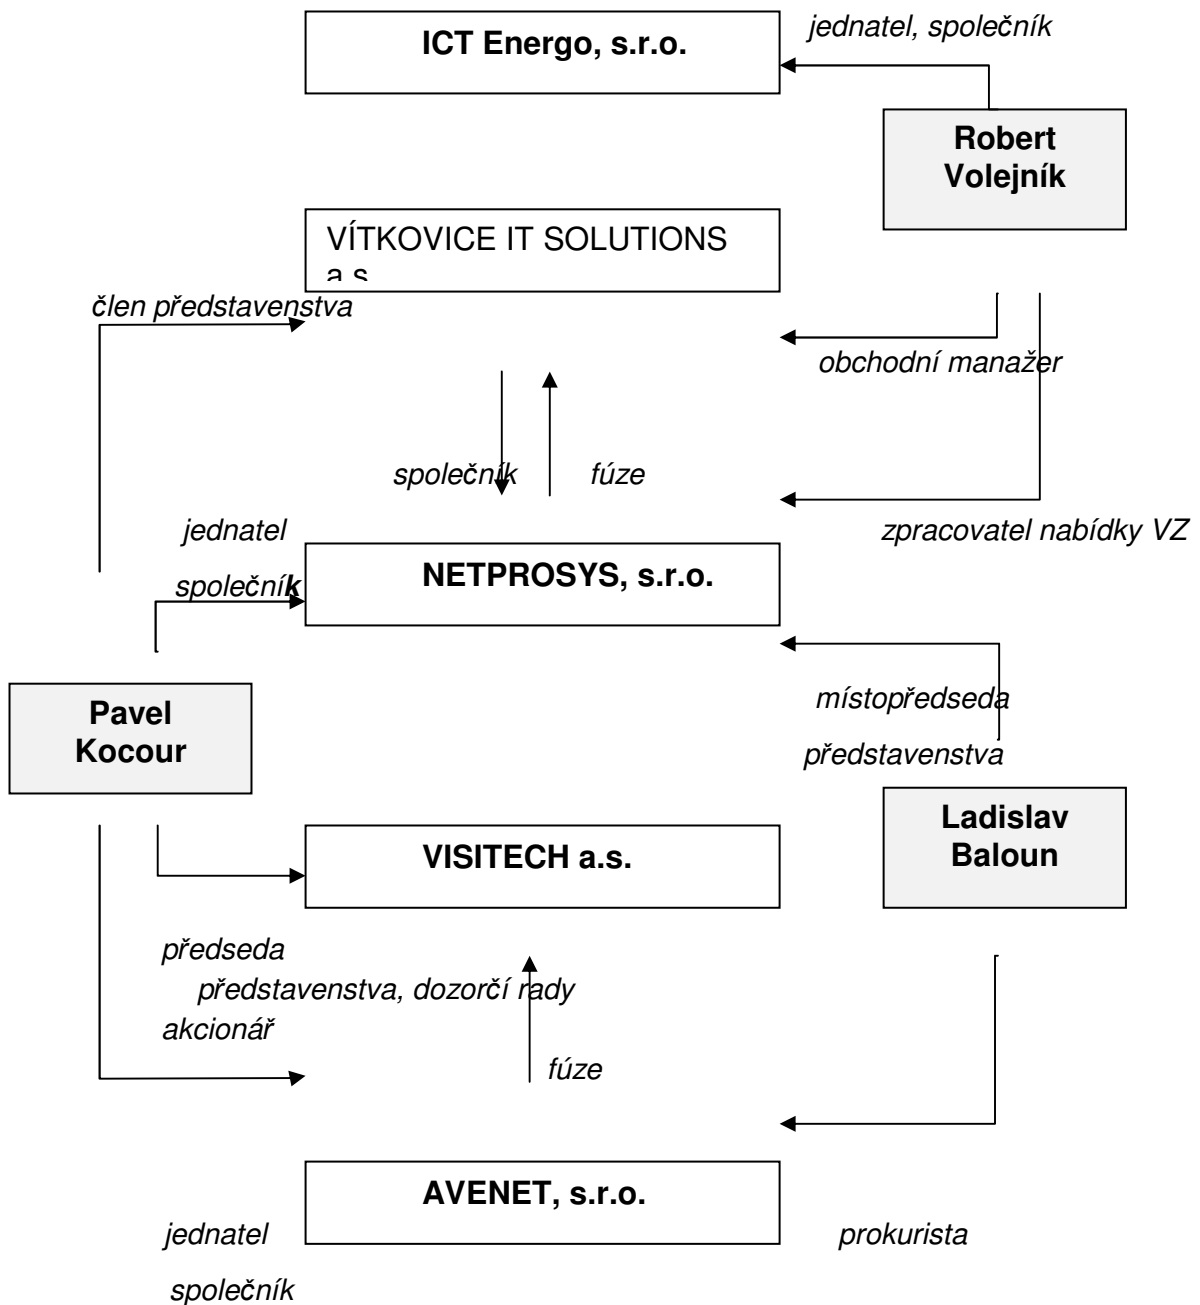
ICT Energo, s.r.o.

jednatel, společník

Robert Volejník

VÍTKOVICE IT SOLUTIONS a.s.

člen představenstva

obchodní manažer

společník

fúze

jednatel

zpracovatel nabídky VZ

společník

NETPROSYS, s.r.o.

místopředseda představenstva

Pavel Kocour

Ladislav Baloun

VISITECH a.s.

předseda představenstva, dozorčí rady

akcionář

fúze

AVENET, s.r.o.

jednatel

prokurista

společník